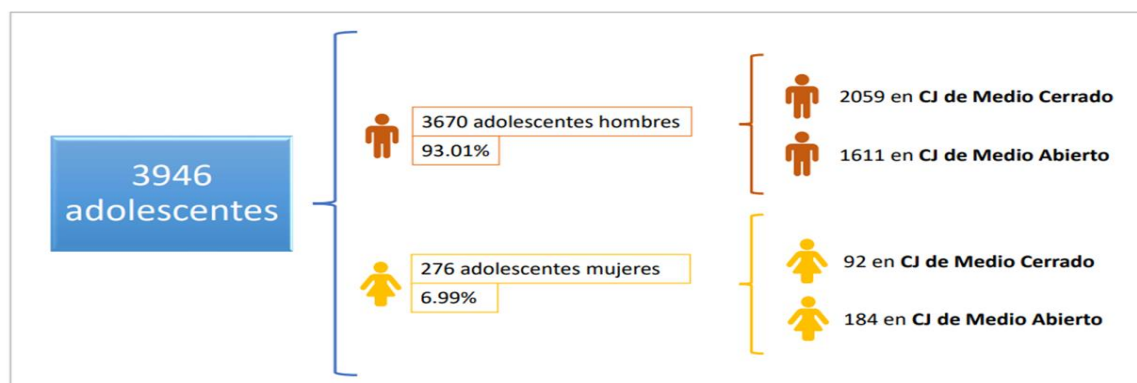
3946 adolescentes

3670 adolescentes hombres
93.01%

2059 en **CJ de Medio Cerrado**

1611 en **CJ de Medio Abierto**

276 adolescentes mujeres
6.99%

92 en **CJ de Medio Cerrado**

184 en **CJ de Medio Abierto**